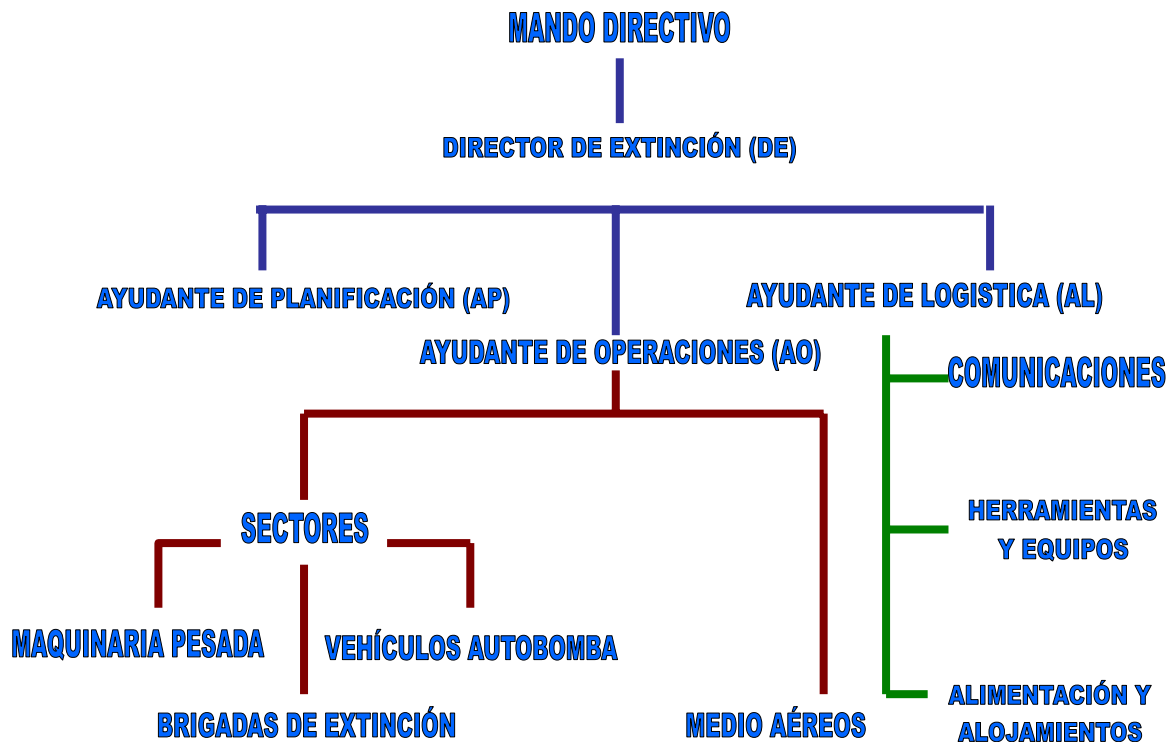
MANDO DIRECTIVO

DIRECTOR DE EXTINCIÓN (DE)

AYUDANTE DE PLANIFICACIÓN (AP)

AYUDANTE DE LOGISTICA (AL)

AYUDANTE DE OPERACIONES (AO)

COMUNICACIONES

SECTORES

HERRAMIENTAS Y EQUIPOS

MAQUINARIA PESADA

VEHÍCULOS AUTOBOMBA

ALIMENTACIÓN Y ALOJAMIENTOS

BRIGADAS DE EXTINCIÓN

MEDIO AÉREOS